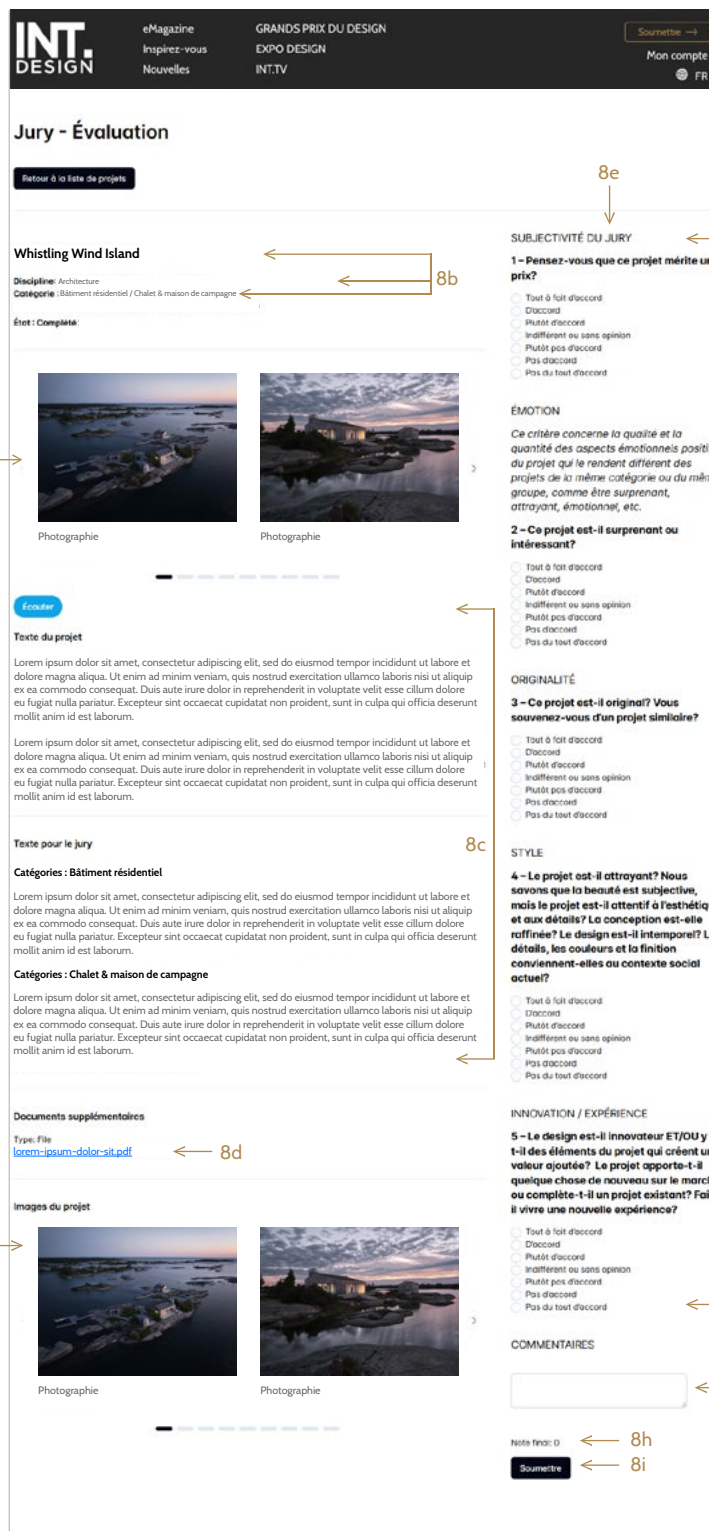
INT. DESIGN

eMagazine
Inspirez-vous
Nouvelles

GRANDS PRIX DU DESIGN
EXPO DESIGN
INT.TV

Soumettre →
Mon compte
FR

Jury - Évaluation

Retour à la liste de projets

Whistling Wind Island

Discipline: Architecture
Catégorie: Bâtiment résidentiel / Chalet & maison de campagne

8b

État : Complété

Photographie

Photographie

Écouter

Texte du projet

Lorem ipsum dolor sit amet, consectetur adipiscing elit, sed do eiusmod tempor incididunt ut labore et dolore magna aliqua. Ut enim ad minim veniam, quis nostrud exercitation ullamco laboris nisi ut aliquip ex ea commodo consequat. Duis aute irure dolor in reprehenderit in voluptate velit esse cillum dolore eu fugiat nulla pariatur. Excepteur sint occaecat cupidatat non proident, sunt in culpa qui officia deserunt mollit anim id est laborum.

Lorem ipsum dolor sit amet, consectetur adipiscing elit, sed do eiusmod tempor incididunt ut labore et dolore magna aliqua. Ut enim ad minim veniam, quis nostrud exercitation ullamco laboris nisi ut aliquip ex ea commodo consequat. Duis aute irure dolor in reprehenderit in voluptate velit esse cillum dolore eu fugiat nulla pariatur. Excepteur sint occaecat cupidatat non proident, sunt in culpa qui officia deserunt mollit anim id est laborum.

Texte pour le jury

8c

Catégories : Bâtiment résidentiel

Lorem ipsum dolor sit amet, consectetur adipiscing elit, sed do eiusmod tempor incididunt ut labore et dolore magna aliqua. Ut enim ad minim veniam, quis nostrud exercitation ullamco laboris nisi ut aliquip ex ea commodo consequat. Duis aute irure dolor in reprehenderit in voluptate velit esse cillum dolore eu fugiat nulla pariatur. Excepteur sint occaecat cupidatat non proident, sunt in culpa qui officia deserunt mollit anim id est laborum.

Catégories : Chalet & maison de campagne

Lorem ipsum dolor sit amet, consectetur adipiscing elit, sed do eiusmod tempor incididunt ut labore et dolore magna aliqua. Ut enim ad minim veniam, quis nostrud exercitation ullamco laboris nisi ut aliquip ex ea commodo consequat. Duis aute irure dolor in reprehenderit in voluptate velit esse cillum dolore eu fugiat nulla pariatur. Excepteur sint occaecat cupidatat non proident, sunt in culpa qui officia deserunt mollit anim id est laborum.

Documents supplémentaires

Type: File
lorem-ipsum-dolor-sit.pdf

8d

Images du projet

Photographie

Photographie

8e

SUBJECTIVITÉ DU JURY

1 – Pensez-vous que ce projet mérite un prix?

Tout à fait d'accord
D'accord
Plutôt d'accord
Indifférent ou sans opinion
Plutôt pas d'accord
Pas d'accord
Pas du tout d'accord

ÉMOTION

Ce critère concerne la qualité et la quantité des aspects émotionnels positi du projet qui le rendent différent des projets de la même catégorie ou du mêm groupe, comme être surprenant, attrayant, émotionnel, etc.

2 – Ce projet est-il surprenant ou intéressant?

Tout à fait d'accord
D'accord
Plutôt d'accord
Indifférent ou sans opinion
Plutôt pas d'accord
Pas d'accord
Pas du tout d'accord

ORIGINALITÉ

3 – Ce projet est-il original? Vous souvenez-vous d'un projet similaire?

Tout à fait d'accord
D'accord
Plutôt d'accord
Indifférent ou sans opinion
Plutôt pas d'accord
Pas d'accord
Pas du tout d'accord

STYLE

4 – Le projet est-il attrayant? Nous savons que la beauté est subjective, mais le projet est-il attentif à l'esthétiq et aux détails? La conception est-elle raffinée? Le design est-il intemporel? L détails, les couleurs et la finition conviennent-elles au contexte social actuel?

Tout à fait d'accord
D'accord
Plutôt d'accord
Indifférent ou sans opinion
Plutôt pas d'accord
Pas d'accord
Pas du tout d'accord

INNOVATION / EXPÉRIENCE

5 – Le design est-il innovateur ET/OU y t-il des éléments du projet qui créent u valeur ajoutée? Le projet apporte-t-il quelque chose de nouveau sur le march ou complète-t-il un projet existant? Fai il vivre une nouvelle expérience?

Tout à fait d'accord
D'accord
Plutôt d'accord
Indifférent ou sans opinion
Plutôt pas d'accord
Pas d'accord
Pas du tout d'accord

COMMENTAIRES

Note final: 0
8h

Soumettre
8i